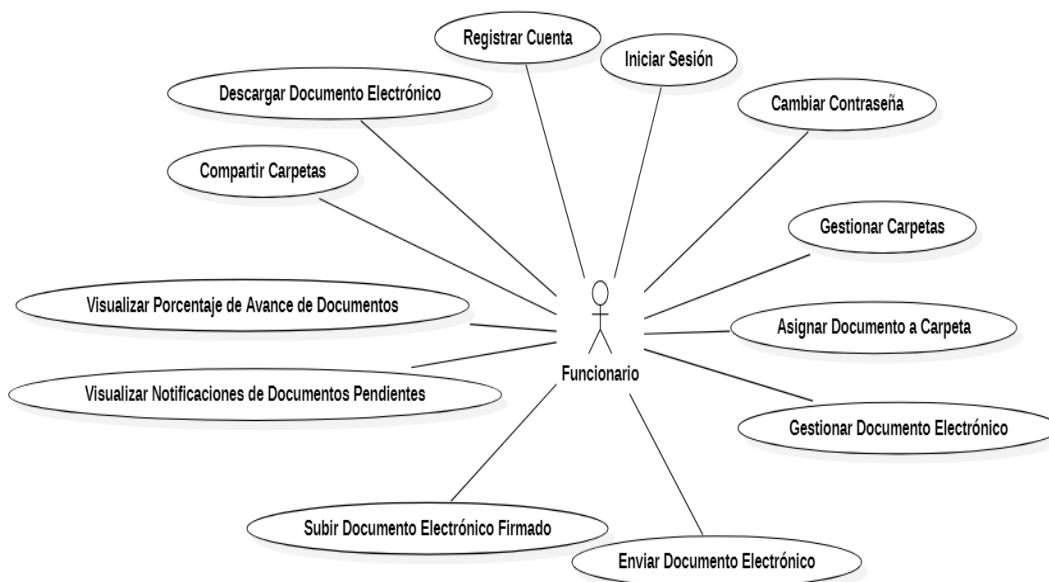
Registrar Cuenta

Iniciar Sesión

Descargar Documento Electrónico

Cambiar Contraseña

Compartir Carpetas

Gestionar Carpetas

Visualizar Porcentaje de Avance de Documentos

Asignar Documento a Carpeta

Funcionario

Visualizar Notificaciones de Documentos Pendientes

Gestionar Documento Electrónico

Subir Documento Electrónico Firmado

Enviar Documento Electrónico